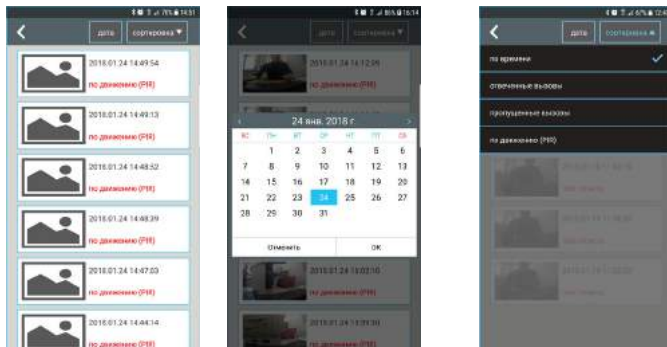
14:51

дата сортировка ▾

2018.01.24 14:49:54
по движению (PIR)

2018.01.24 14:49:13
по движению (PIR)

2018.01.24 14:48:52
по движению (PIR)

2018.01.24 14:48:39
по движению (PIR)

2018.01.24 14:47:03
по движению (PIR)

2018.01.24 14:44:14
по движению (PIR)

16:14

дата сортировка ▾

2018.01.24 14:12:08
по движению (PIR)

24 янв. 2018 г.

| ВС | ПН | ВТ | СР | ЧТ | ПТ | СБ |
|---|---|---|---|---|---|---|
| | 1 | 2 | 3 | 4 | 5 | 6 |
| 7 | 8 | 9 | 10 | 11 | 12 | 13 |
| 14 | 15 | 16 | 17 | 18 | 19 | 20 |
| 21 | 22 | 23 | 24 | 25 | 26 | 27 |
| 28 | 29 | 30 | 31 | | | |

Отменить ОК

2018.01.24 14:02:10

2018.01.24 13:39:30

дата сортировка ▾

по времени

отвеченные вызовы

пропущенные вызовы

по движению (PIR)

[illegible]